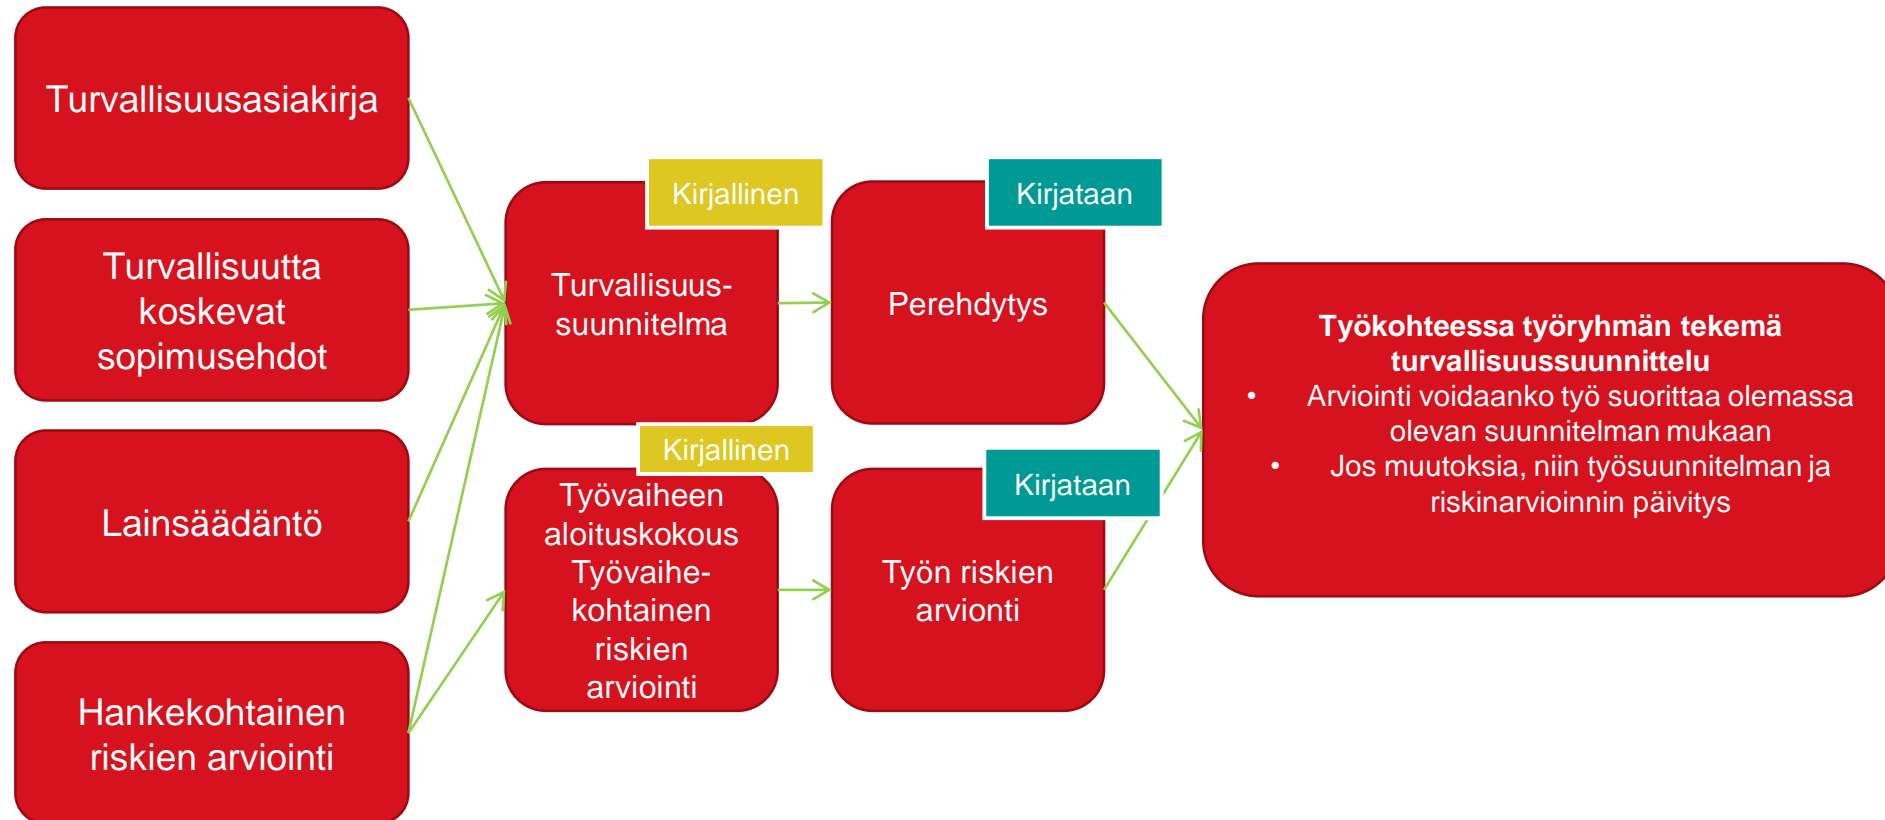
Turvallisuusasiakirja

Turvallisuutta koskevat sopimusehdot

Lainsäädäntö

Hankekohtainen riskien arviointi

Kirjallinen

Turvallisuus-suunnitelma

Kirjataan

Perehdytys

Kirjallinen

Työvaiheen aloituskokous Työvaihe-kohtainen riskien arviointi

Kirjataan

Työn riskien arvionti

Työkohteessa työryhmän tekemä turvallisuussuunnittelu
• Arviointi voidaanko työ suorittaa olemassa olevan suunnitelman mukaan
• Jos muutoksia, niin työsuunnitelman ja riskinarvioinnin päivitys